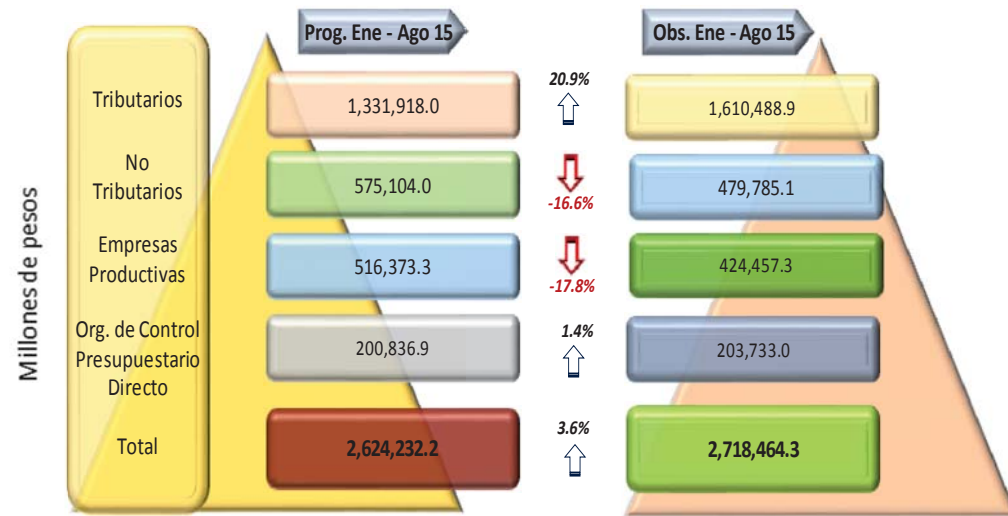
Millones de pesos

Prog. Ene - Ago 15

Obs. Ene - Ago 15

| | Prog. Ene - Ago 15 | | Obs. Ene - Ago 15 |
|---|---|---|---|
| Tributarios | 1,331,918.0 | 20.9% | 1,610,488.9 |
| No Tributarios | 575,104.0 | -16.6% | 479,785.1 |
| Empresas Productivas | 516,373.3 | -17.8% | 424,457.3 |
| Org. de Control Presupuestario Directo | 200,836.9 | 1.4% | 203,733.0 |
| Total | 2,624,232.2 | 3.6% | 2,718,464.3 |